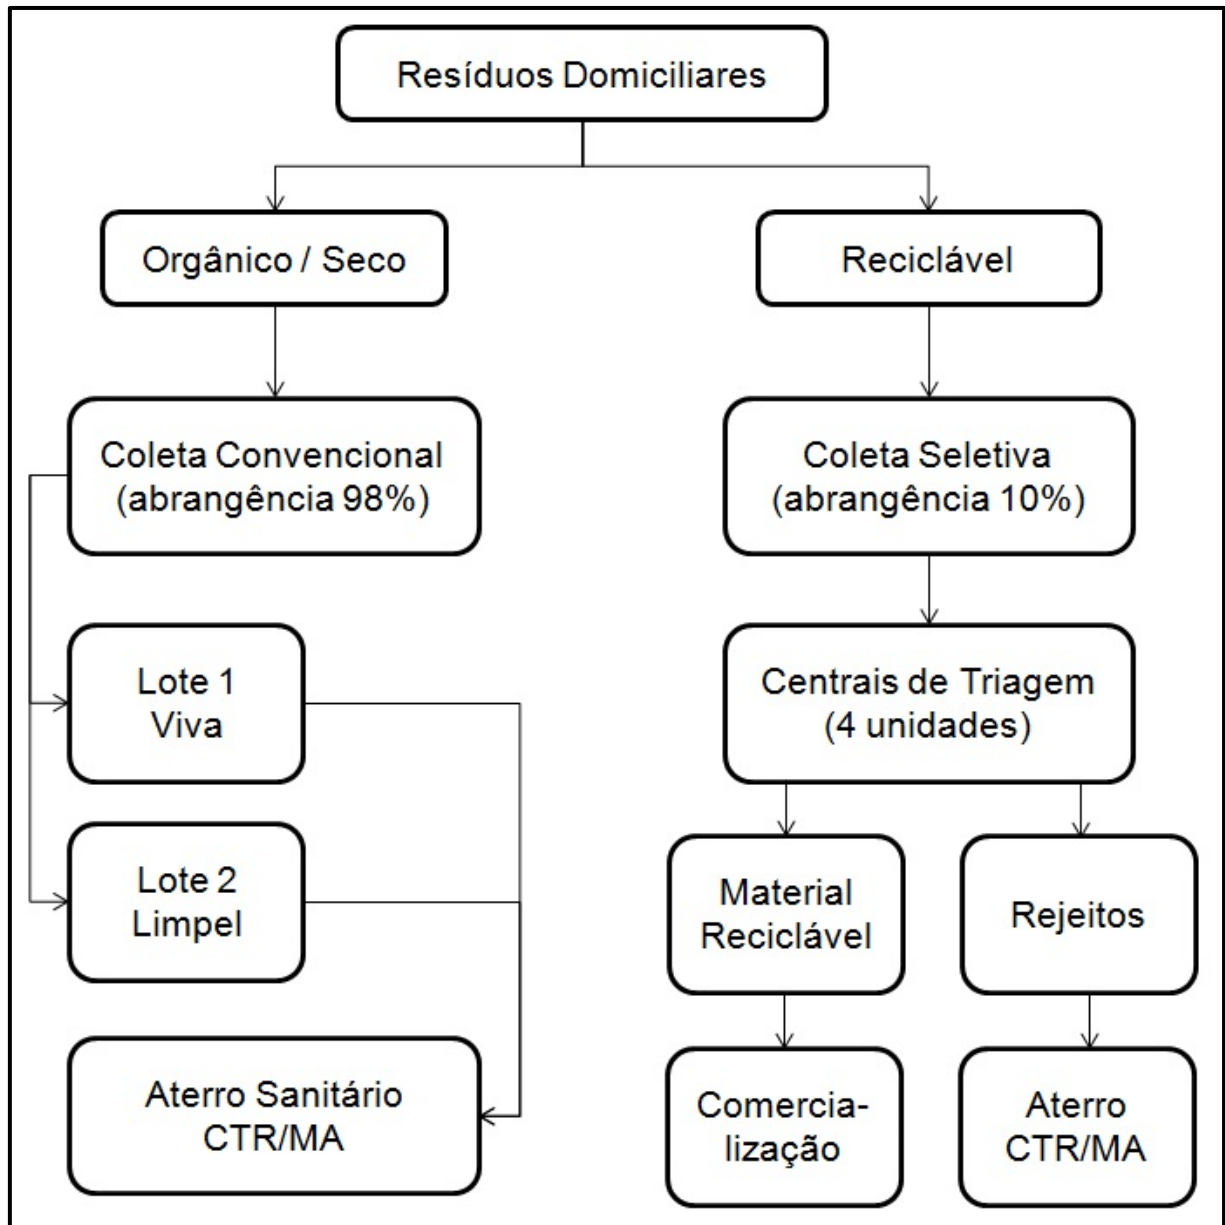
Resíduos Domiciliares

Orgânico / Seco

Reciclável

Coleta Convencional (abrangência 98%)

Coleta Seletiva (abrangência 10%)

Lote 1 Viva

Centrais de Triagem (4 unidades)

Lote 2 Limpel

Material Reciclável

Rejeitos

Aterro Sanitário CTR/MA

Comercialização

Aterro CTR/MA